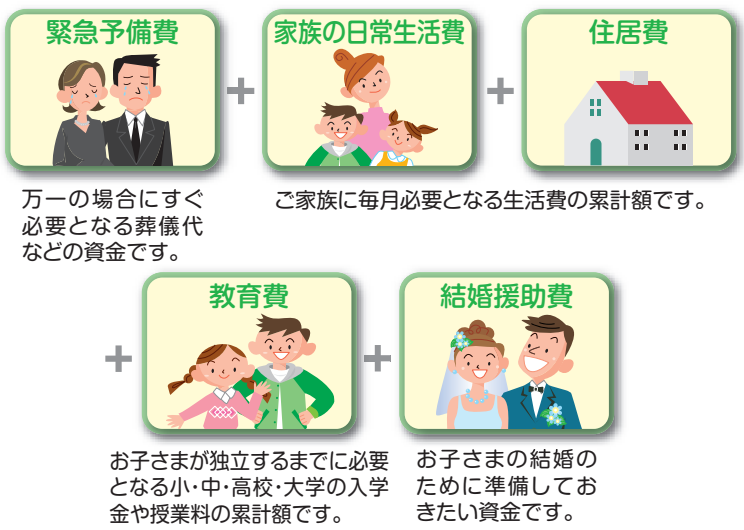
緊急予備費

＋

家族の日常生活費

＋

住居費

万一の場合にすぐ必要となる葬儀代などの資金です。

ご家族に毎月必要となる生活費の累計額です。

＋

教育費

＋

結婚援助費

お子さまが独立するまでに必要となる小･中･高校･大学の入学金や授業料の累計額です。

お子さまの結婚のために準備しておきたい資金です。